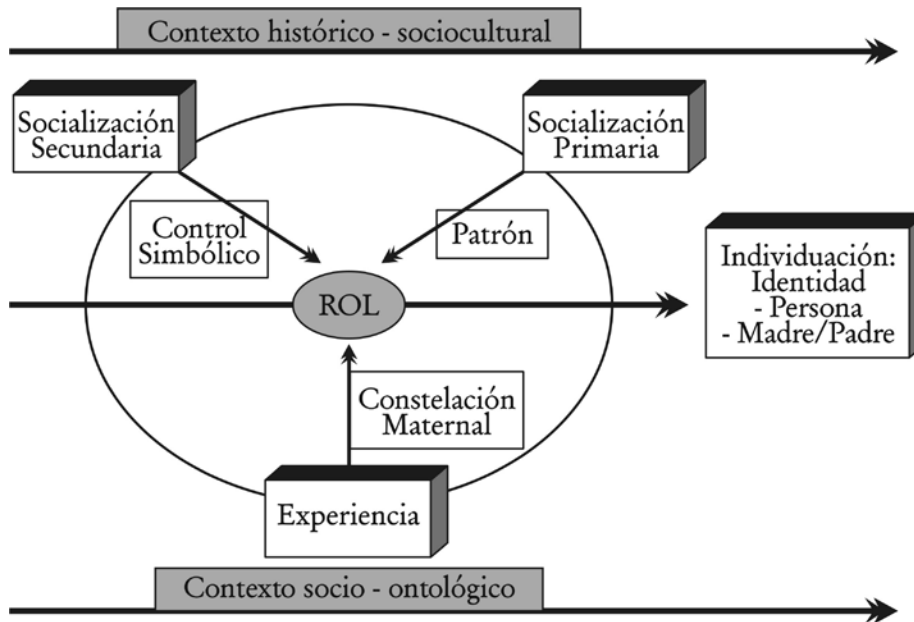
Contexto histórico - sociocultural

Socialización Secundaria

Socialización Primaria

Control Simbólico

Patrón

ROL

Individuación: Identidad - Persona - Madre/Padre

Constelación Maternal

Experiencia

Contexto socio - ontológico